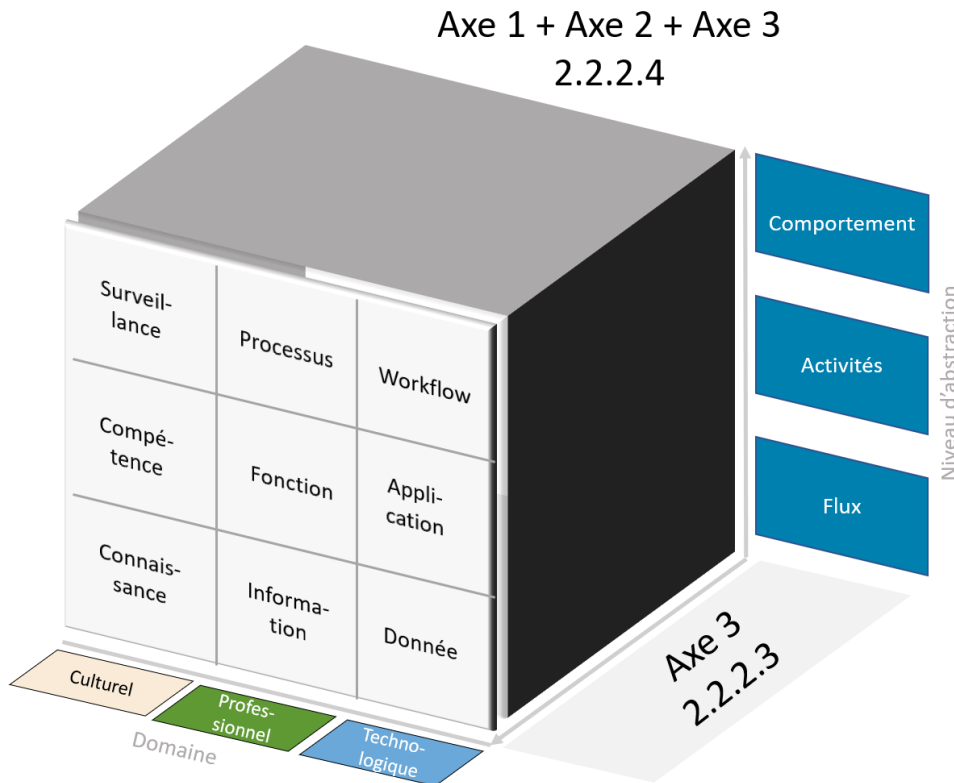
Axe 1 + Axe 2 + Axe 3
2.2.2.4

Surveillance

Processus

Workflow

Compétence

Fonction

Application

Connaissance

Information

Donnée

Comportement

Activités

Flux

Niveau d'abstraction

Culturel

Professionnel

Technologique

Domaine

Axe 3
2.2.2.3